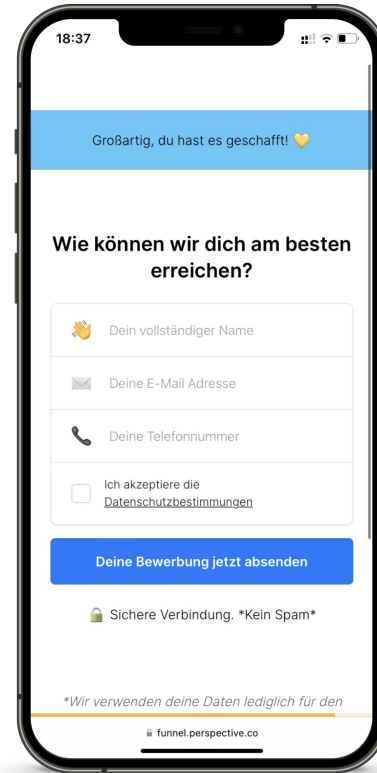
18:37

Großartig, du hast es geschafft! 💛

Wie können wir dich am besten erreichen?

Dein vollständiger Name

Deine E-Mail Adresse

Deine Telefonnummer

Ich akzeptiere die Datenschutzbestimmungen

Deine Bewerbung jetzt absenden

Sichere Verbindung. *Kein Spam*

*Wir verwenden deine Daten lediglich für den

funnel.perspective.co